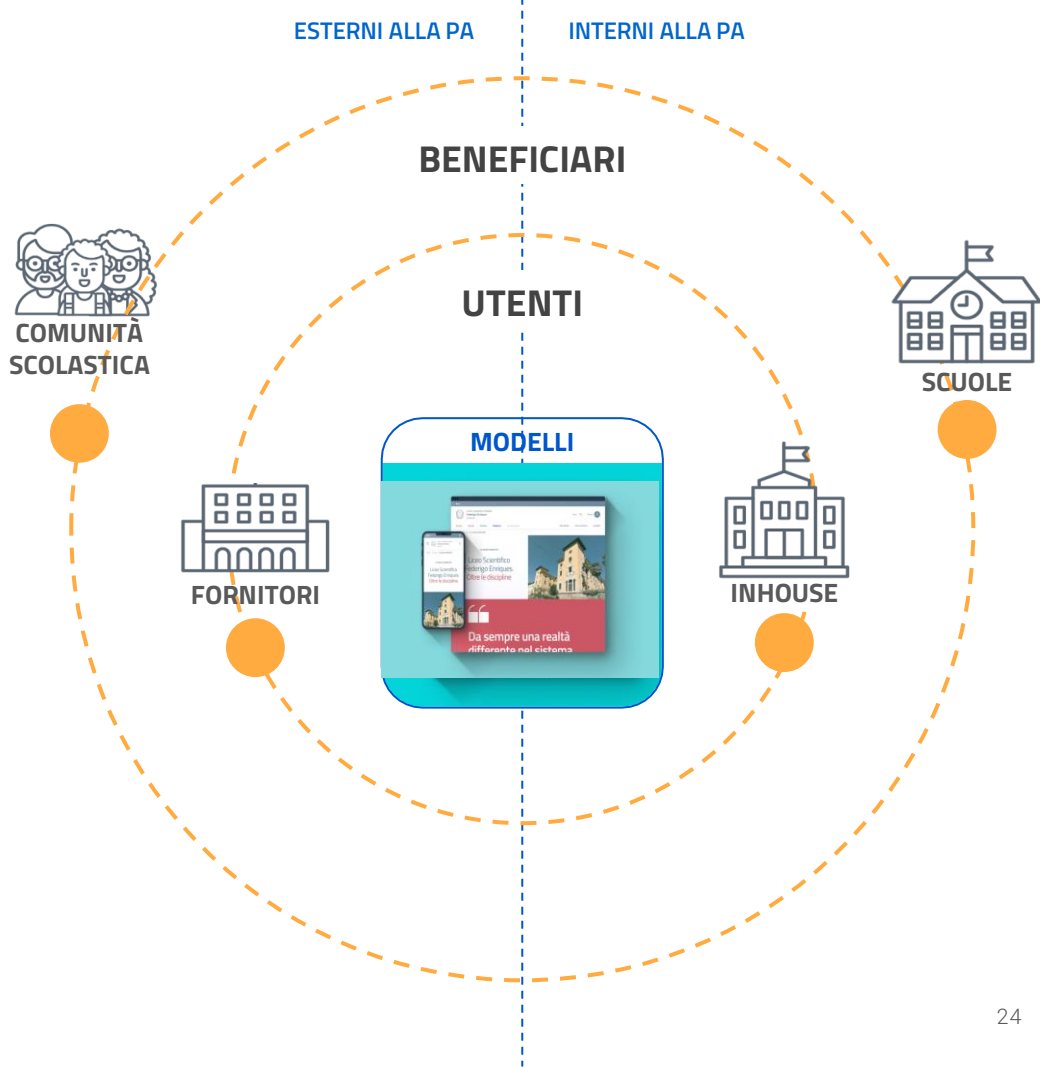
ESTERNI ALLA PA

INTERNI ALLA PA

BENEFICIARI

UTENTI

COMUNITÀ SCOLASTICA

SCUOLE

MODELLI

Liceo Scientifico Federigo Enriques. Oltre le discipline

Da sempre una realtà differente nel sistema

FORNITORI

INHOUSE

24